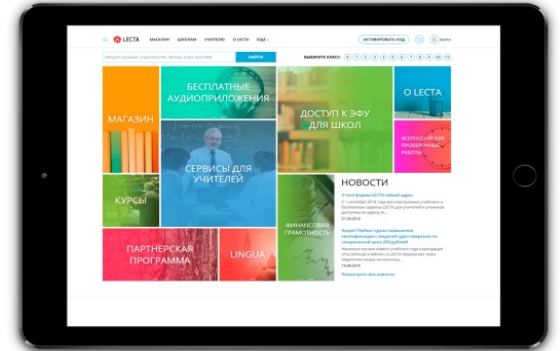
LECTA МАГАЗИН ШКОЛАМ УЧИТЕЛЮ О LECTA ЕЩЁ

АКТИВИРОВАТЬ КОД

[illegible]

НАЙТИ

ВЫБЕРИТЕ КЛАСС:

МАГАЗИН

БЕСПЛАТНЫЕ АУДИОПРИЛОЖЕНИЯ

ДОСТУП К ЭФУ ДЛЯ ШКОЛ

О LECTA

СЕРВИСЫ ДЛЯ УЧИТЕЛЕЙ

ВСЕРОССИЙСКИЕ ПРОВЕРОЧНЫЕ РАБОТЫ

КУРСЫ

ФИНАНСОВАЯ ГРАМОТНОСТЬ

НОВОСТИ

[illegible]

ПАРТНЕРСКАЯ ПРОГРАММА

LINGUA

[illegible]